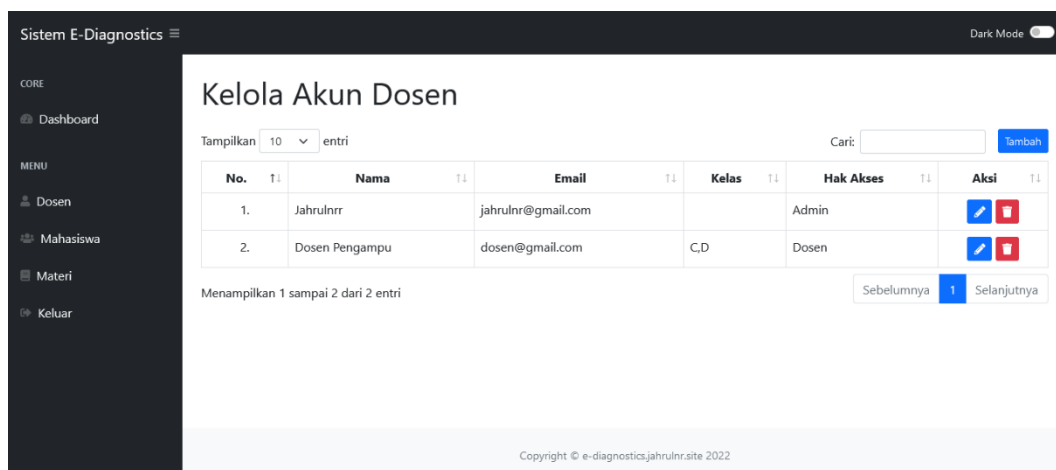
Sistem E-Diagnostics ≡

Dark Mode

CORE

Dashboard

MENU

Dosen

Mahasiswa

Materi

Keluar

Kelola Akun Dosen

Tampilkan 10 entri

Cari:

Tambah

| No. | Nama | Email | Kelas | Hak Akses | Aksi |
|---|---|---|---|---|---|
| 1. | Jahrulnrr | jahrulnr@gmail.com | | Admin | |
| 2. | Dosen Pengampu | dosen@gmail.com | C,D | Dosen | |

Menampilkan 1 sampai 2 dari 2 entri

Sebelumnya 1 Selanjutnya

Copyright © e-diagnostics.jahrulnr.site 2022